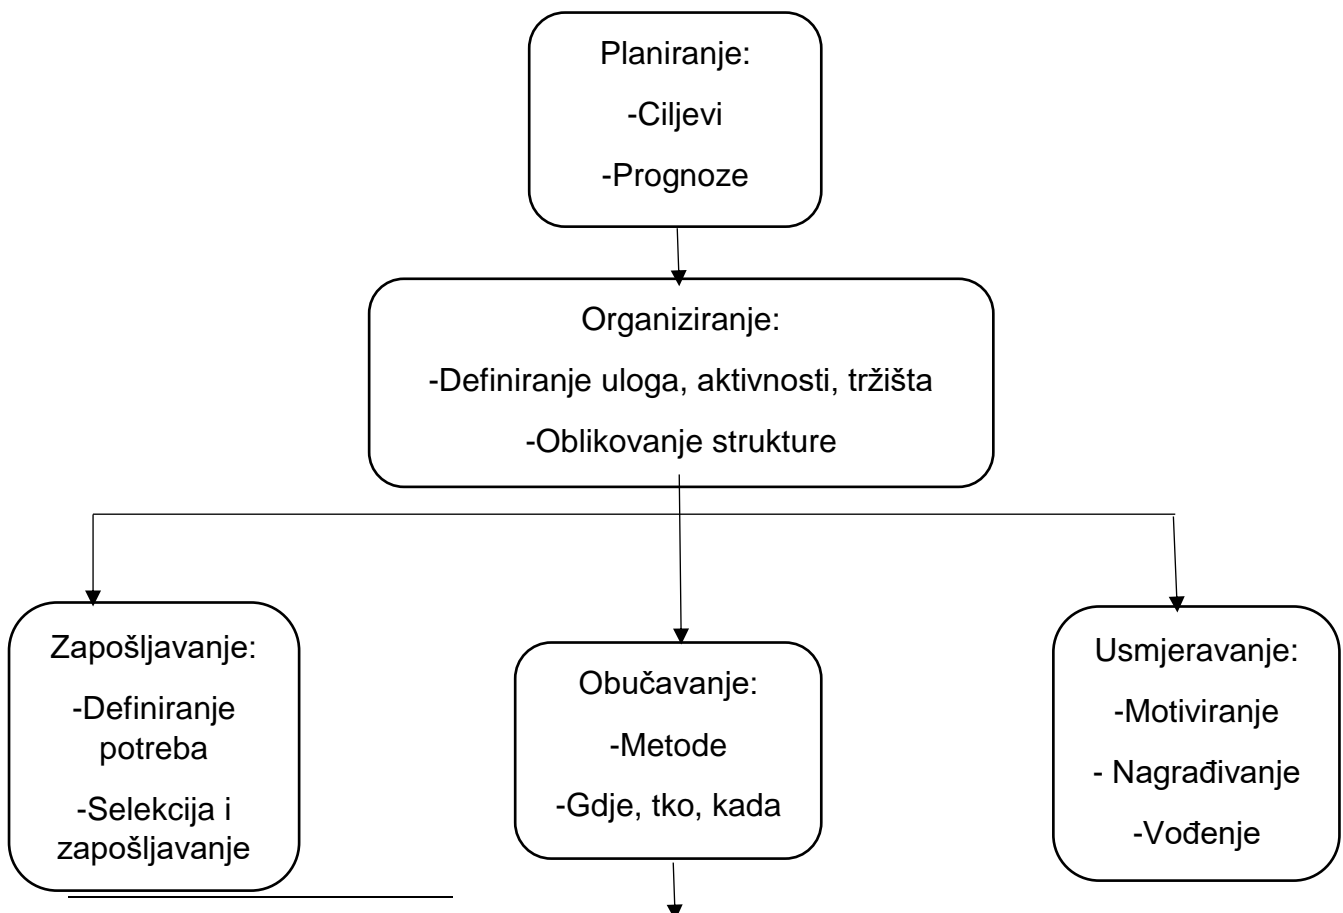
Planiranje:
-Ciljevi
-Prognoze

Organiziranje:
-Definiranje uloga, aktivnosti, tržišta
-Oblikovanje strukture

Zapošljavanje:
-Definiranje potreba
-Selekcija i zapošljavanje

Obučavanje:
-Metode
-Gdje, tko, kada

Usmjeravanje:
-Motiviranje
- Nagrađivanje
-Vođenje